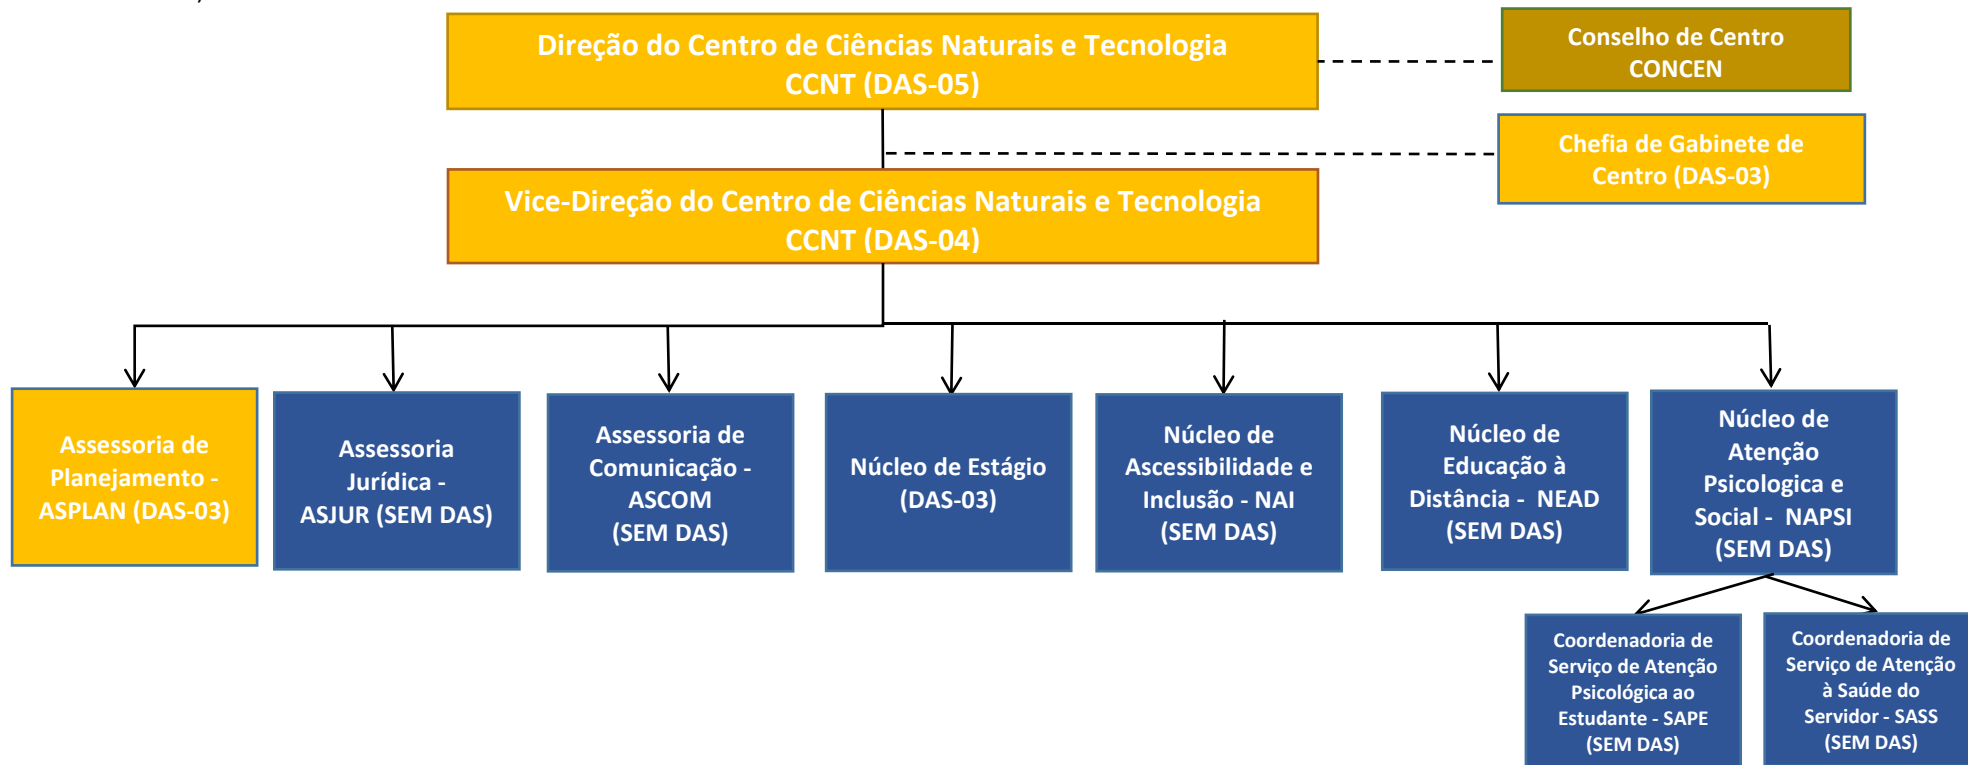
Direção do Centro de Ciências Naturais e Tecnologia
CCNT (DAS-05)

Conselho de Centro
CONCEN

Chefia de Gabinete de Centro (DAS-03)

Vice-Direção do Centro de Ciências Naturais e Tecnologia
CCNT (DAS-04)

Assessoria de Planejamento - ASPLAN (DAS-03)

Assessoria Jurídica - ASJUR (SEM DAS)

Assessoria de Comunicação - ASCOM (SEM DAS)

Núcleo de Estágio (DAS-03)

Núcleo de Ascessibilidade e Inclusão - NAI (SEM DAS)

Núcleo de Educação à Distância - NEAD (SEM DAS)

Núcleo de Atenção Psicologica e Social - NAPSI (SEM DAS)

Coordenadoria de Serviço de Atenção Psicológica ao Estudante - SAPE (SEM DAS)

Coordenadoria de Serviço de Atenção à Saúde do Servidor - SASS (SEM DAS)